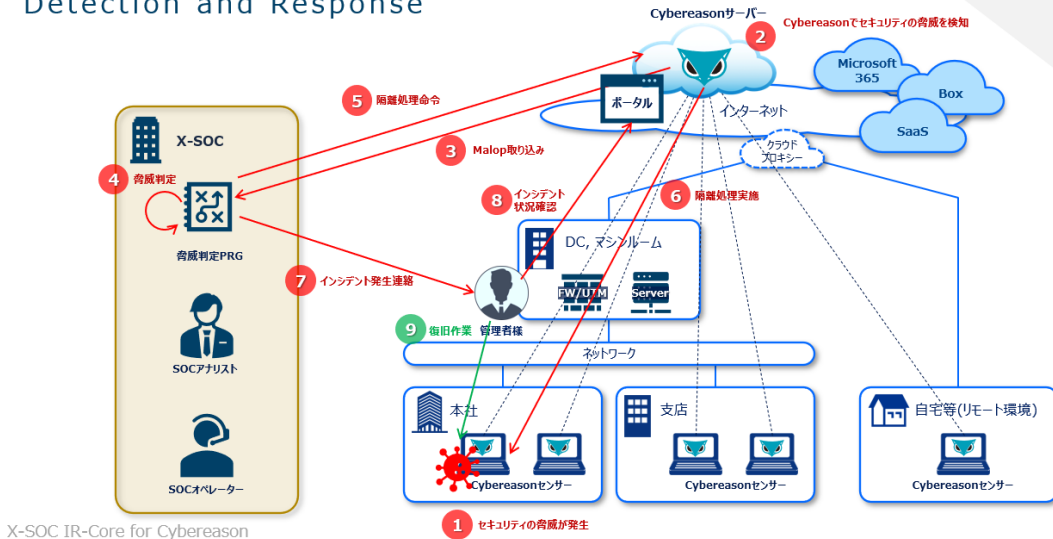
Detection and Response

Cybereasonサーバー

2 Cybereasonでセキュリティの脅威を検知

Microsoft 365

Box

SaaS

インターネット

ポータル

クラウドプロキシー

5 隔離処理命令

3 Malop取り込み

X-SOC

4 脅威判定

脅威判定PRG

8 インシデント状況確認

6 隔離処理実施

DC, マシンルーム

FW/UTM

Server

7 インシデント発生連絡

9 復旧作業 管理者様

SOCアナリスト

ネットワーク

本社

支店

自宅等(リモート環境)

SOCオペレーター

Cybereasonセンサー

Cybereasonセンサー

Cybereasonセンサー

1 セキュリティの脅威が発生

X-SOC IR-Core for Cybereason